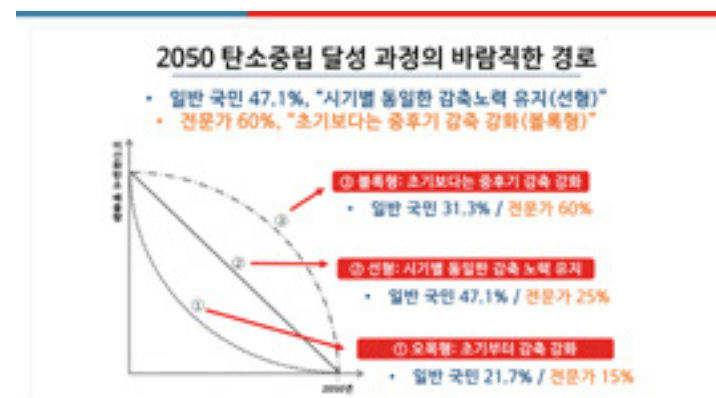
2050 탄소중립 달성 과정의 바람직한 경로

• 일반 국민 47.1%, "시기별 동일한 감축노력 유지(선형)"
• 전문가 60%, "초기보다는 중후기 감축 강화(볼록형)"

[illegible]

③

②

①

2050년

③ 볼록형: 초기보다는 중후기 감축 강화
• 일반 국민 31.3% / 전문가 60%

② 선형: 시기별 동일한 감축 노력 유지
• 일반 국민 47.1% / 전문가 25%

① 오목형: 초기부터 감축 강화
• 일반 국민 21.7% / 전문가 15%